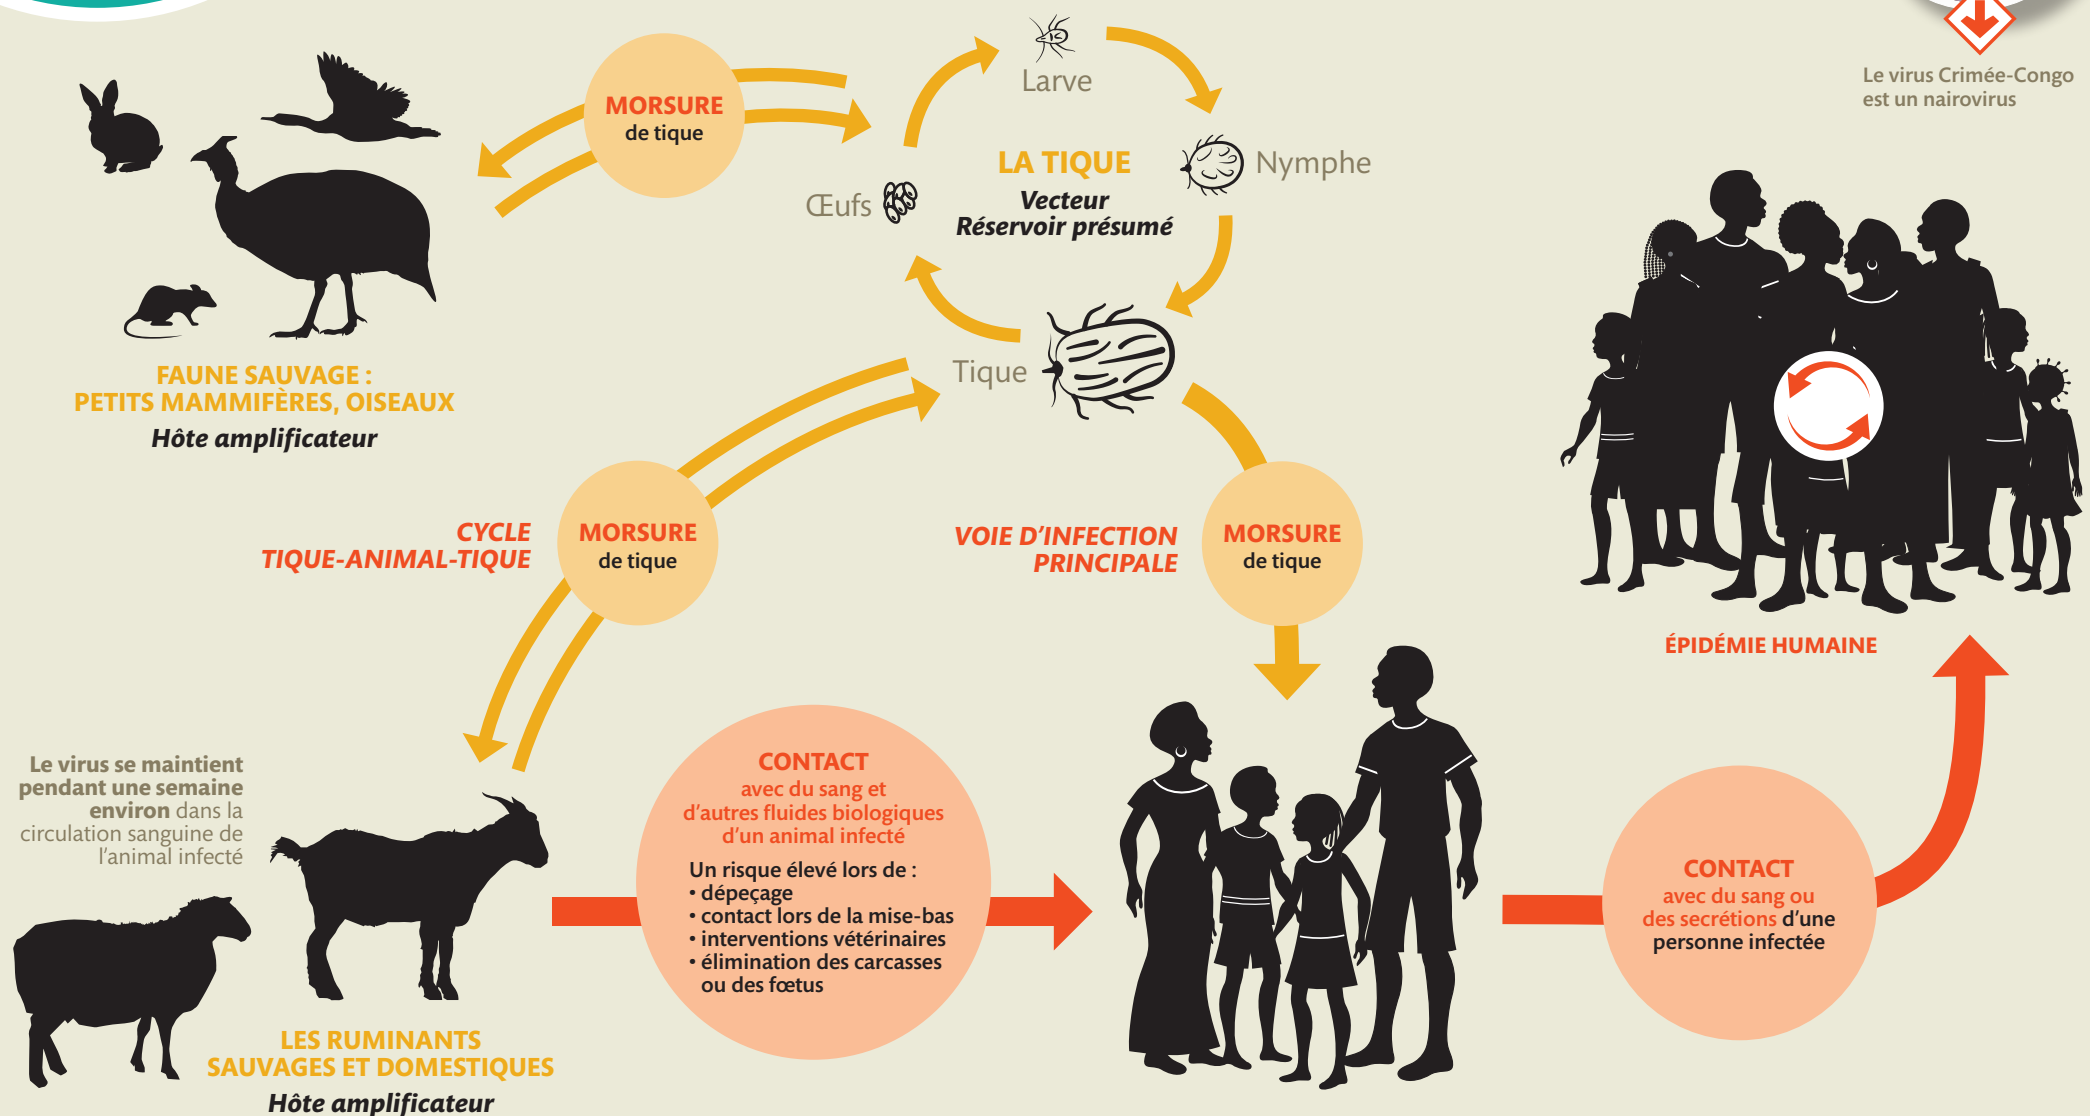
Le virus Crimée-Congo est un nairovirus

MORSURE
de tique

Larve

LA TIQUE
Vecteur
Réservoir présumé

Nymphe

Œufs

Tique

FAUNE SAUVAGE : PETITS MAMMIFÈRES, OISEAUX
Hôte amplificateur

CYCLE TIQUE-ANIMAL-TIQUE

MORSURE
de tique

VOIE D'INFECTION PRINCIPALE

MORSURE
de tique

ÉPIDÉMIE HUMAINE

Le virus se maintient pendant une semaine environ dans la circulation sanguine de l'animal infecté

CONTACT
avec du sang et d'autres fluides biologiques d'un animal infecté
Un risque élevé lors de :
• dépeçage
• contact lors de la mise-bas
• interventions vétérinaires
• élimination des carcasses ou des fœtus

CONTACT
avec du sang ou des sécrétions d'une personne infectée

LES RUMINANTS SAUVAGES ET DOMESTIQUES
Hôte amplificateur